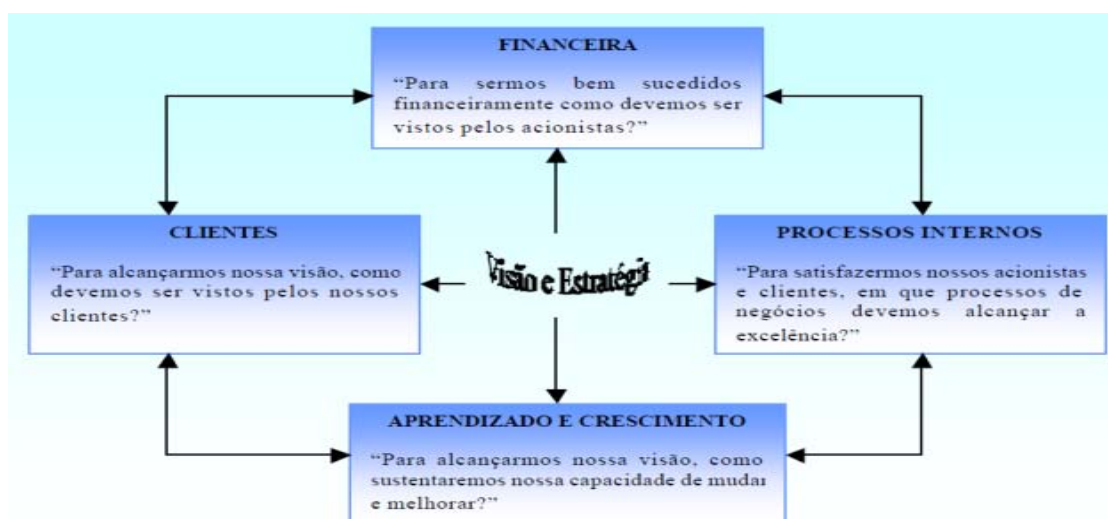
FINANCEIRA

"Para sermos bem sucedidos financeiramente como devemos ser vistos pelos acionistas?"

CLIENTES

"Para alcançarmos nossa visão, como devemos ser vistos pelos nossos clientes?"

Visão e Estratégia

PROCESSOS INTERNOS

"Para satisfazermos nossos acionistas e clientes, em que processos de negócios devemos alcançar a excelência?"

APRENDIZADO E CRESCIMENTO

"Para alcançarmos nossa visão, como sustentaremos nossa capacidade de mudar e melhorar?"